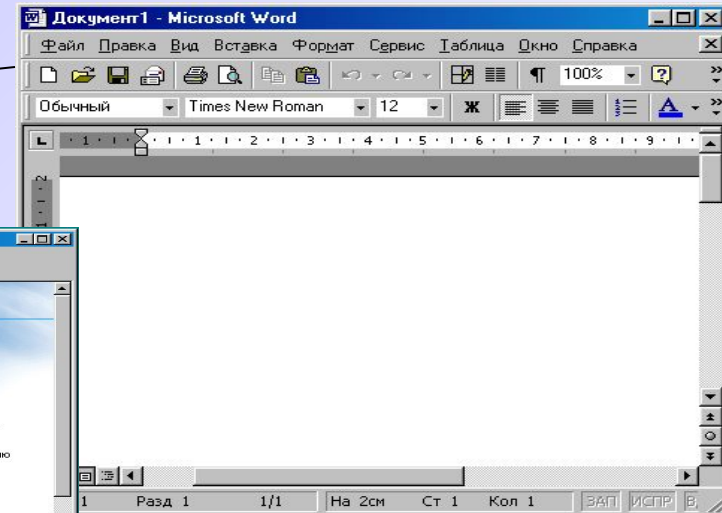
Документ1 - Microsoft Word

Файл Правка Вид Вставка Формат Сервис Таблица Окно Справка

100%

Обычный Times New Roman 12 Ж

1 · 1 · 2 · 1 · 3 · 1 · 4 · 1 · 5 · 1 · 6 · 1 · 7 · 1 · 8 · 1 · 9

1 Разд 1 1/1 На 2см Ст 1 Кол 1 ЗАП ИСПР В